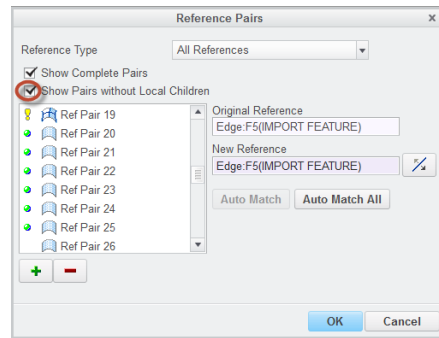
Reference Pairs

Reference Type
All References

Show Complete Pairs
Show Pairs without Local Children

Ref Pair 19
Ref Pair 20
Ref Pair 21
Ref Pair 22
Ref Pair 23
Ref Pair 24
Ref Pair 25
Ref Pair 26

Original Reference
Edge:F5(IMPORT FEATURE)
New Reference
Edge:F5(IMPORT FEATURE)

Auto Match
Auto Match All

+
-

OK
Cancel